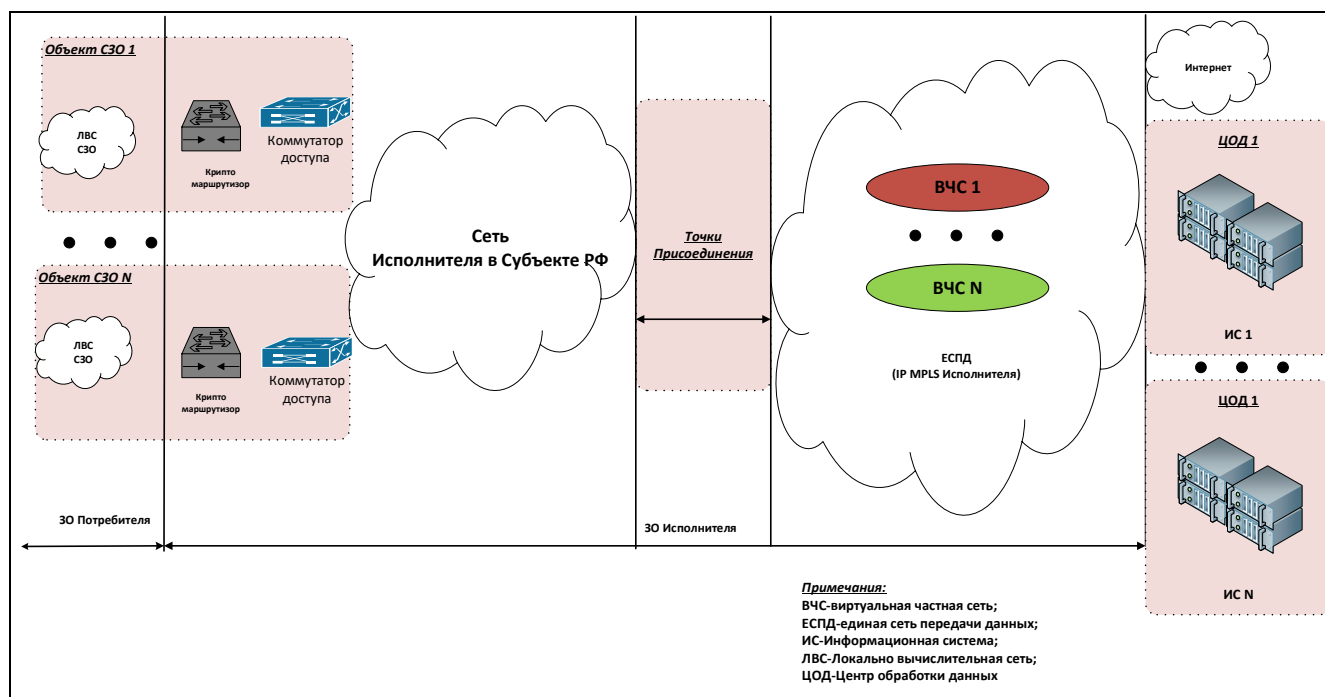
Объект СЗО 1

ЛВС СЗО

Крипто маршрутизор

Коммутатор доступа

Объект СЗО N

ЛВС СЗО

Крипто маршрутизор

Коммутатор доступа

Сеть Исполнителя в Субъекте РФ

Точки Присоединения

ВЧС 1

ВЧС N

ЕСПД (IP MPLS Исполнителя)

Интернет

ЦОД 1

ИС 1

ЦОД 1

ИС N

ЗО Потребителя

ЗО Исполнителя

Примечания:
ВЧС-виртуальная частная сеть;
ЕСПД-единая сеть передачи данных;
ИС-Информационная система;
ЛВС-Локально вычислительная сеть;
ЦОД-Центр обработки данных